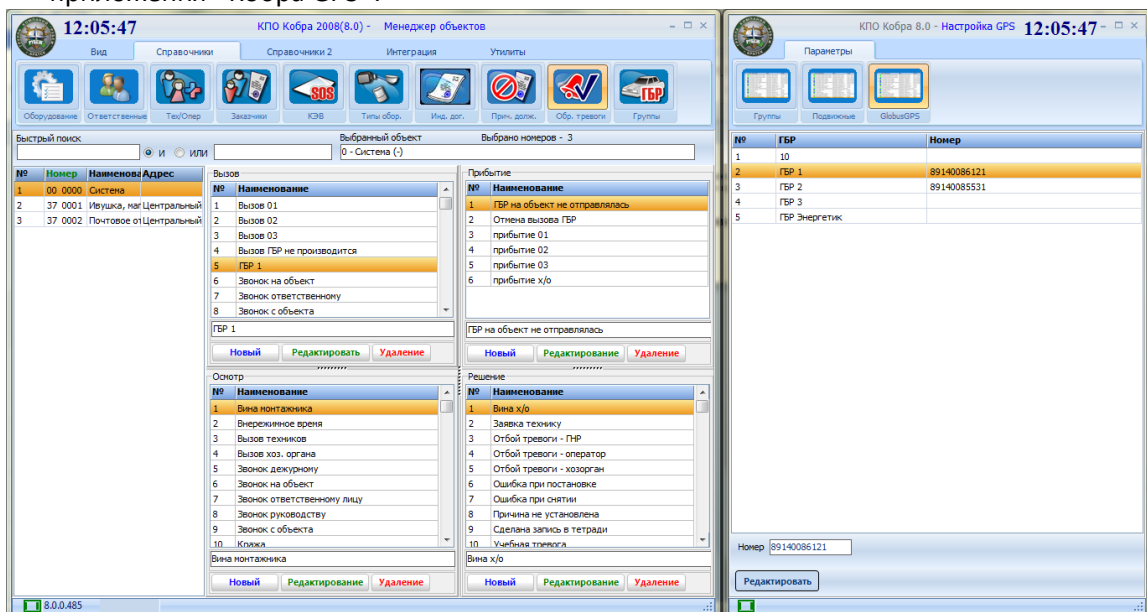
12:05:47 КПО Кобра 2008(8.0) - Менеджер объектов

Вид Справочники Справочники 2 Интеграция Утилиты

Оборудование Ответственные Тех/Опер Заказчики КЭВ Типы обор. Инд. дог. Прич. долж. Обр. тревоги Группы

Быстрый поиск
и или
Выбранный объект Выбрано номеров - 3
0 - Система (-)

| № | Номер | Наименова | Адрес |
|---|---|---|---|
| 1 | 00 0000 | Система | |
| 2 | 37 0001 | Ивушка, маг | Центральный |
| 3 | 37 0002 | Почтовое от | Центральный |

Вызов

| № | Наименование |
|---|---|
| 1 | Вызов 01 |
| 2 | Вызов 02 |
| 3 | Вызов 03 |
| 4 | Вызов ГБР не производится |
| 5 | ГБР 1 |
| 6 | Звонок на объект |
| 7 | Звонок ответственному |
| 8 | Звонок с объекта |

ГБР 1
Новый Редактировать Удаление

Прибытие

| № | Наименование |
|---|---|
| 1 | ГБР на объект не отправлялась |
| 2 | Отмена вызова ГБР |
| 3 | прибытие 01 |
| 4 | прибытие 02 |
| 5 | прибытие 03 |
| 6 | прибытие х/о |

ГБР на объект не отправлялась
Новый Редактирование Удаление

Осмотр

| № | Наименование |
|---|---|
| 1 | Вина монтажника |
| 2 | Внережимное время |
| 3 | Вызов техников |
| 4 | Вызов хоз. органа |
| 5 | Звонок дежурному |
| 6 | Звонок на объект |
| 7 | Звонок ответственному лицу |
| 8 | Звонок руководству |
| 9 | Звонок с объекта |
| 10 | Кража |

Вина монтажника
Новый Редактирование Удаление

Решение

| № | Наименование |
|---|---|
| 1 | Вина х/о |
| 2 | Заявка технику |
| 3 | Отбой тревоги - ГНР |
| 4 | Отбой тревоги - оператор |
| 5 | Отбой тревоги - хозорган |
| 6 | Ошибка при постановке |
| 7 | Ошибка при снятии |
| 8 | Причина не установлена |
| 9 | Сделана запись в тетради |
| 10 | Учебная тревога |

Вина х/о
Новый Редактирование Удаление

8.0.0.485

КПО Кобра 8.0 - Настройка GPS 12:05:47

Параметры

Группы Подвижные GlobusGPS

| № | ГБР | Номер |
|---|---|---|
| 1 | 10 | |
| 2 | ГБР 1 | 89140086121 |
| 3 | ГБР 2 | 89140085531 |
| 4 | ГБР 3 | |
| 5 | ГБР Энергетик | |

Номер 89140086121
Редактировать